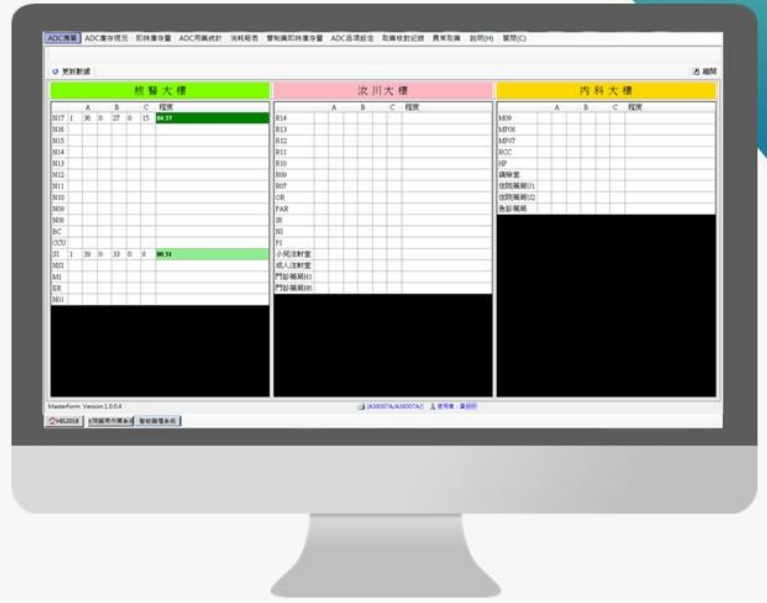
ADC清單 ADC庫存狀況 即時庫存量 ADC用藥統計 消耗報表 管制藥即時庫存量 ADC品項設定 取藥核對記錄 異常取藥 說明(H) 關閉(C)

更新數據

離開

核醫大樓

| | A | | B | | C | | 程度 |
|---|---|---|---|---|---|---|---|
| N17 | 1 | 36 | 0 | 27 | 0 | 15 | 84.37 |
| N16 | | | | | | | |
| N15 | | | | | | | |
| N14 | | | | | | | |
| N13 | | | | | | | |
| N12 | | | | | | | |
| N11 | | | | | | | |
| N10 | | | | | | | |
| N09 | | | | | | | |
| N08 | | | | | | | |
| BC | | | | | | | |
| CCU | | | | | | | |
| SI | 1 | 39 | 0 | 33 | 0 | 8 | 80.51 |
| MSI | | | | | | | |
| MI | | | | | | | |
| ER | | | | | | | |
| N01 | | | | | | | |

次川大樓

| | A | | B | | C | | 程度 |
|---|---|---|---|---|---|---|---|
| R14 | | | | | | | |
| R13 | | | | | | | |
| R12 | | | | | | | |
| R11 | | | | | | | |
| R10 | | | | | | | |
| R09 | | | | | | | |
| R07 | | | | | | | |
| OR | | | | | | | |
| PAR | | | | | | | |
| SR | | | | | | | |
| NI | | | | | | | |
| PI | | | | | | | |
| 小兒注射室 | | | | | | | |
| 成人注射室 | | | | | | | |
| 門診藥局N1 | | | | | | | |
| 門診藥局N6 | | | | | | | |

內科大樓

| | A | | B | | C | | 程度 |
|---|---|---|---|---|---|---|---|
| M09 | | | | | | | |
| MP08 | | | | | | | |
| MP07 | | | | | | | |
| RCC | | | | | | | |
| HP | | | | | | | |
| 調劑室 | | | | | | | |
| 住院藥局U1 | | | | | | | |
| 住院藥局U2 | | | | | | | |
| 急診藥局 | | | | | | | |

Masterform Version 1.0.0.4

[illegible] 使用者：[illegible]

HIS2018 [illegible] 智能調劑系統